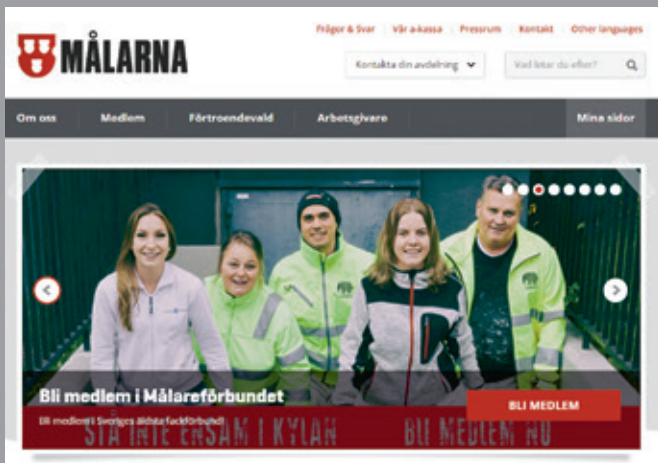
MÅLARNA

Frågor & Svar | Vår a-kassa | Pressrum | Kontakt | Other languages

Kontakta din avdelning

Vad letar du efter?

Om oss | Medlem | Förtroendevald | Arbetsgivare | Mina sidor

Bli medlem i Målareförbundet

Bli medlem i Sveriges äldsta fackförbund!

BLI MEDLEM

STÅ INTE ENSAM I KYLAN    BLI MEDLEM NU